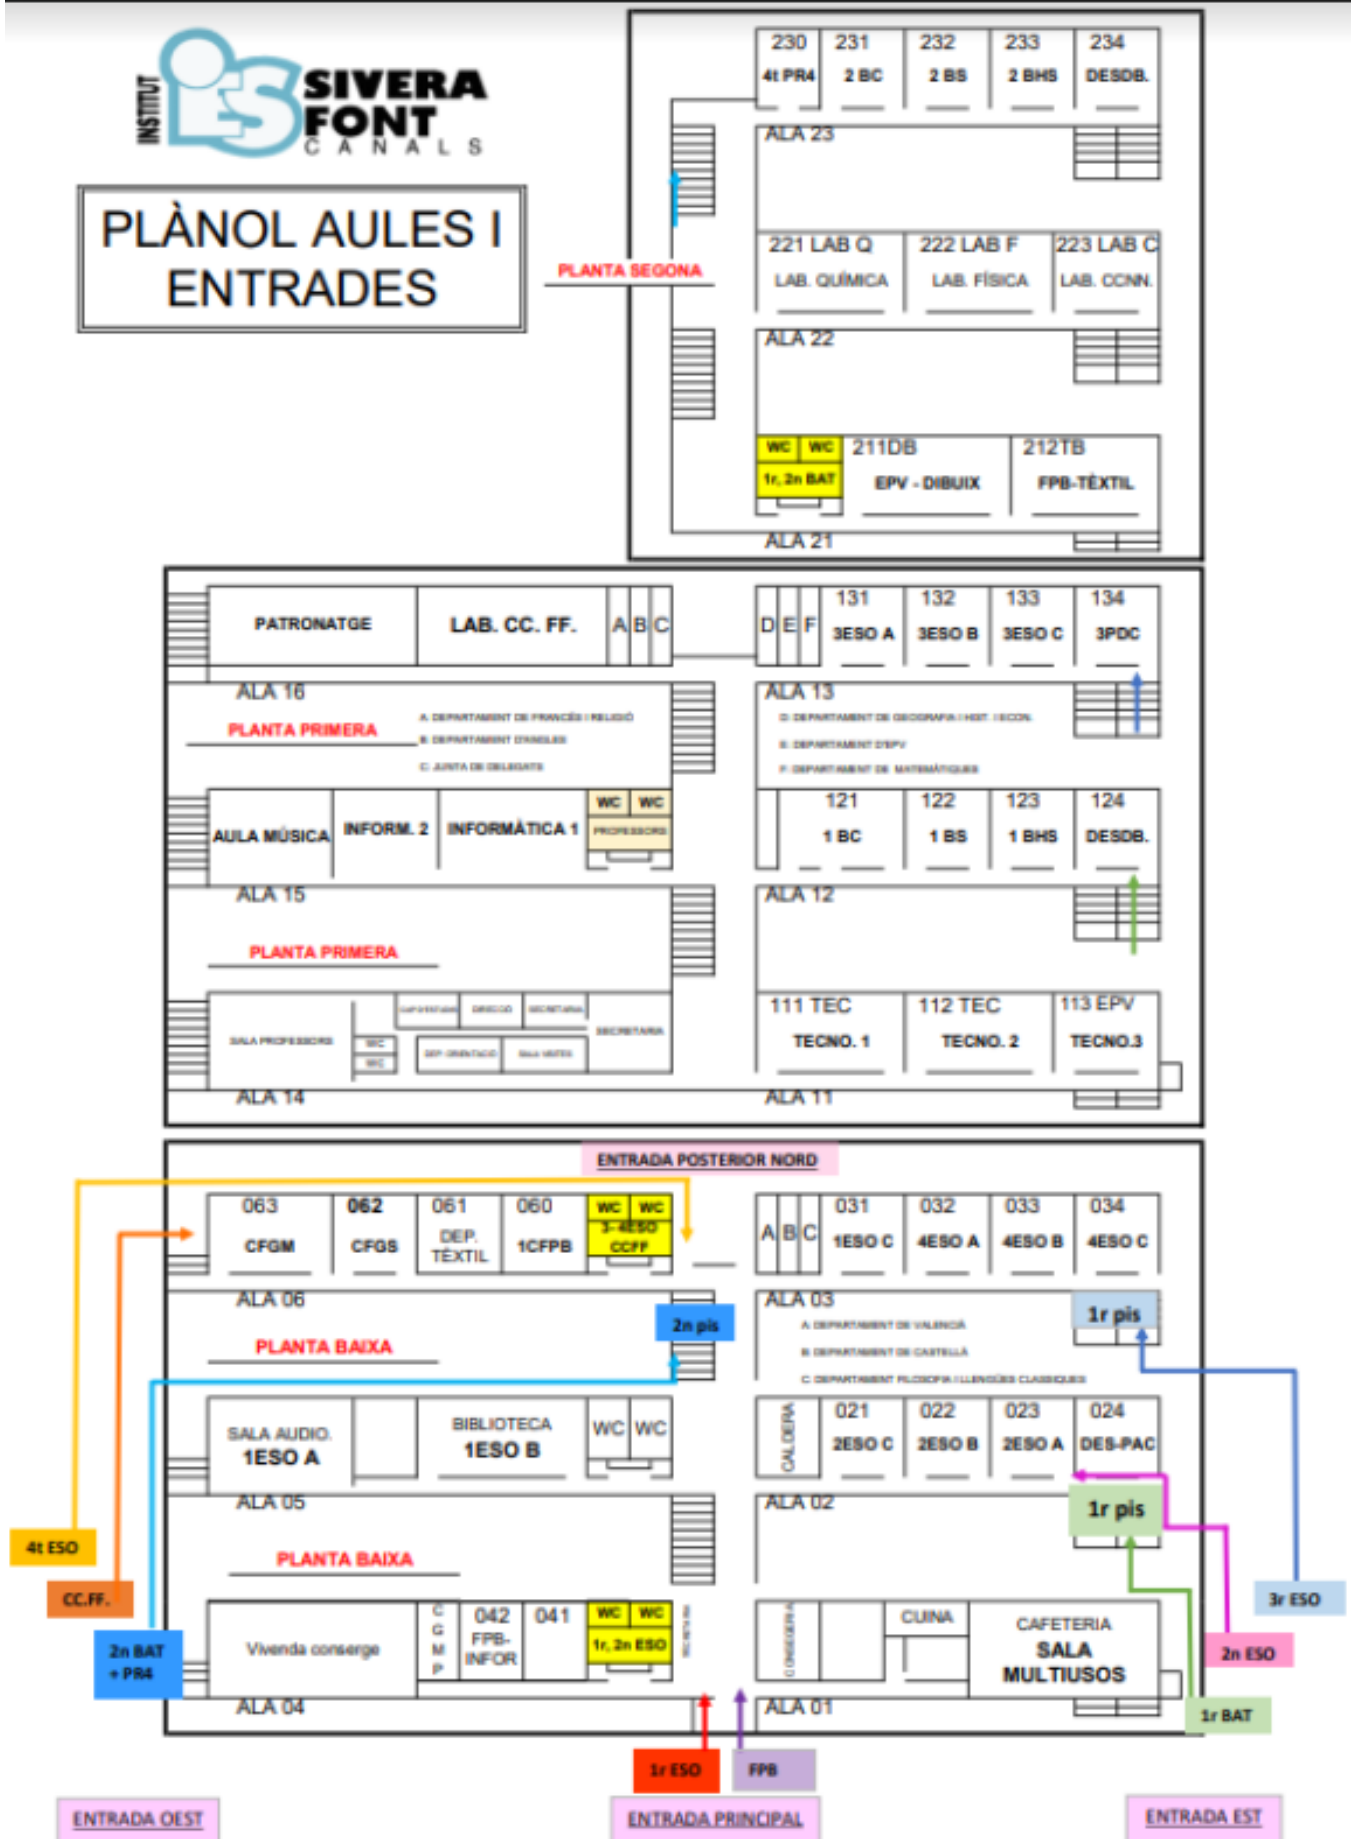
INSTITUT SIVERA FONT CANALS

PLÀNOL AULES I ENTRADES

PLANTA SEGONA

| 230 | 231 | 232 | 233 | 234 |
|---|---|---|---|---|
| 4t PR4 | 2 BC | 2 BS | 2 BHS | DESDB. |

ALA 23

221 LAB Q LAB. QUÍMICA
222 LAB F LAB. FÍSICA
223 LAB C LAB. CCNN.

ALA 22

WC WC 1r, 2n BAT
211DB EPV - DIBUIX
212TB FPB-TÈXTIL

ALA 21

PATRONATGE
LAB. CC. FF.
A B C
D E F

| 131 | 132 | 133 | 134 |
|---|---|---|---|
| 3ESO A | 3ESO B | 3ESO C | 3PDC |

ALA 16
PLANTA PRIMERA
A. DEPARTAMENT DE FRANCÈS I RELIGIÓ
B. DEPARTAMENT D'ANGLÈS
C. JUNTA DE DELEGATS

ALA 13
D. DEPARTAMENT DE GEOGRAFIA I HIST. I ECON.
E. DEPARTAMENT D'EPV
F. DEPARTAMENT DE MATEMÀTIQUES

AULA MÚSICA
INFORM. 2
INFORMÀTICA 1
WC WC PROFESSORS

| 121 | 122 | 123 | 124 |
|---|---|---|---|
| 1 BC | 1 BS | 1 BHS | DESDB. |

ALA 15
ALA 12
PLANTA PRIMERA

SALA PROFESSORS
WC
WC
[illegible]
DIRECCIÓ
SECRETARIA
SECRETARIA
DEP. ORIENTACIÓ
SALA VISITES

111 TEC TECNO. 1
112 TEC TECNO. 2
113 EPV TECNO.3

ALA 14
ALA 11

ENTRADA POSTERIOR NORD

063 CFGM
062 CFGS
061 DEP. TÈXTIL
060 1CFPB
WC WC 3-4ESO CCFF

A B C

| 031 | 032 | 033 | 034 |
|---|---|---|---|
| 1ESO C | 4ESO A | 4ESO B | 4ESO C |

ALA 06
PLANTA BAIXA
2n pis

ALA 03
1r pis
A. DEPARTAMENT DE VALENCIÀ
B. DEPARTAMENT DE CASTELLÀ
C. DEPARTAMENT FILOSOFIA I LLENGÜES CLÀSSIQUES

SALA AUDIO. 1ESO A
BIBLIOTECA 1ESO B
WC WC

CALDERA

| 021 | 022 | 023 | 024 |
|---|---|---|---|
| 2ESO C | 2ESO B | 2ESO A | DES-PAC |

ALA 05
ALA 02
1r pis

PLANTA BAIXA

4t ESO
CC.FF.
2n BAT + PR4

Vivenda conserge
C G M P
042 FPB-INFOR
041
WC WC 1r, 2n ESO

CONSERGERIA
CUINA
CAFETERIA SALA MULTIUSOS

3r ESO
2n ESO
1r BAT

ALA 04
ALA 01

1r ESO
FPB

ENTRADA OEST
ENTRADA PRINCIPAL
ENTRADA EST